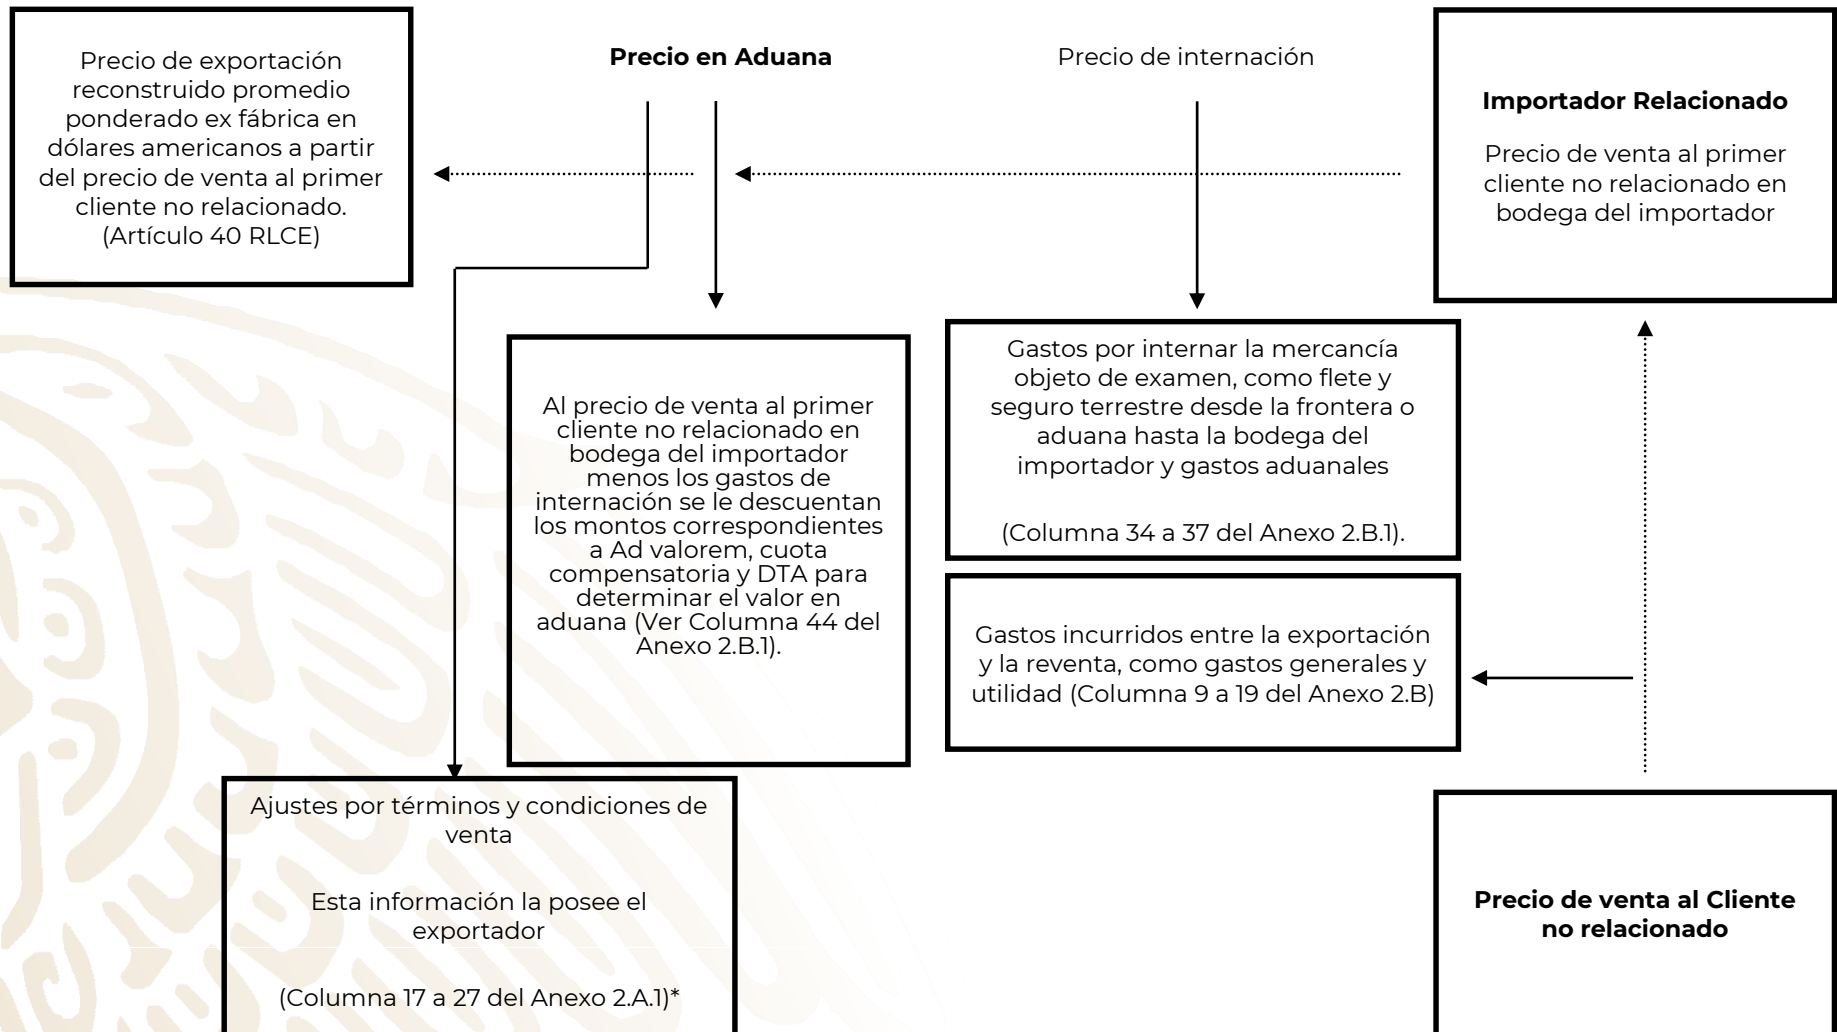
Precio de exportación reconstruido promedio ponderado ex fábrica en dólares americanos a partir del precio de venta al primer cliente no relacionado. (Artículo 40 RLCE)

**Precio en Aduana**

Precio de internación

**Importador Relacionado**

Precio de venta al primer cliente no relacionado en bodega del importador

Al precio de venta al primer cliente no relacionado en bodega del importador menos los gastos de internación se le descuentan los montos correspondientes a Ad valorem, cuota compensatoria y DTA para determinar el valor en aduana (Ver Columna 44 del Anexo 2.B.1).

Gastos por internar la mercancía objeto de examen, como flete y seguro terrestre desde la frontera o aduana hasta la bodega del importador y gastos aduanales

(Columna 34 a 37 del Anexo 2.B.1).

Gastos incurridos entre la exportación y la reventa, como gastos generales y utilidad (Columna 9 a 19 del Anexo 2.B)

Ajustes por términos y condiciones de venta

Esta información la posee el exportador

(Columna 17 a 27 del Anexo 2.A.1)*

**Precio de venta al Cliente no relacionado**